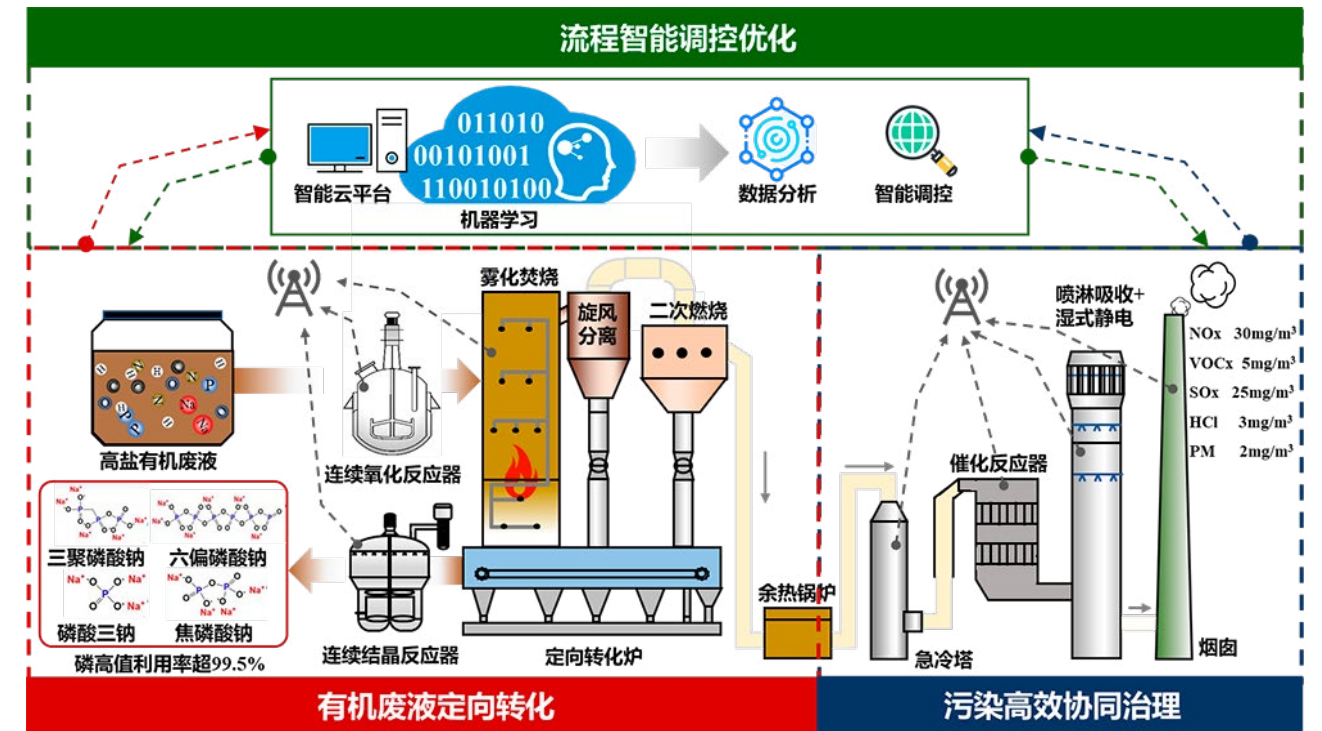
流程智能调控优化

011010
00101001
110010100
智能云平台
机器学习
数据分析
智能调控

雾化焚烧
旋风分离
二次燃烧
高盐有机废液
连续氧化反应器
三聚磷酸钠
六偏磷酸钠
磷酸三钠
焦磷酸钠
磷高值利用率超99.5%
连续结晶反应器
定向转化炉
余热锅炉

喷淋吸收+湿式静电
NOx 30mg/m$^3$
VOCx 5mg/m$^3$
SOx 25mg/m$^3$
HCl 3mg/m$^3$
PM 2mg/m$^3$
催化反应器
急冷塔
烟囱

有机废液定向转化
污染高效协同治理